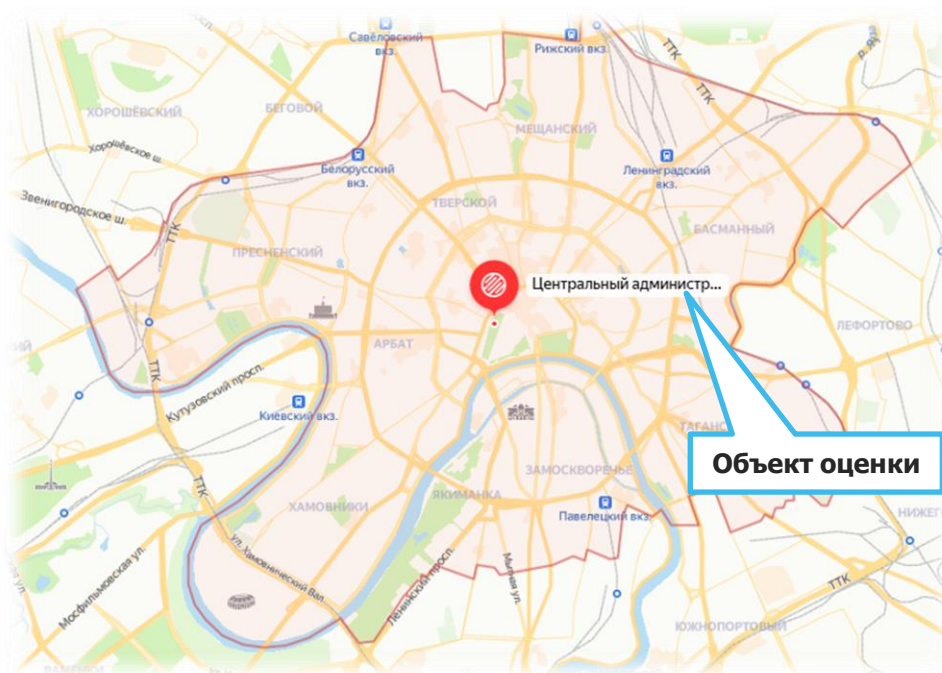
Савёловский вкз.
Рижский вкз.
ТТК
ТТК
р. Яуза
ХОРОШЁВСКИЙ
БЕГОВОЙ
МЕЩАНСКИЙ
Хорошёвское ш.
Белорусский вкз.
Ленинградский вкз.
Звенигородское ш.
ТТК
ТВЕРСКОЙ
БАСМАННЫЙ
ПРЕСНЕНСКИЙ
Центральный администр...
ЛЕФОРТОВО
АРБАТ
ТТК
Кутузовский просп.
Киевский вкз.
ТАГАНСКИЙ
Объект оценки
ЗАМОСКВОРЕЧЬЕ
ТТК
ХАМОВНИКИ
ЯКИМАНКА
Павелецкий вкз.
НИЖЕГ
Мосфильмовская ул.
ул. Хамовнический Вал
Ленинский просп.
Мытная ул.
ТТК
ЮЖНОПОРТОВЫЙ